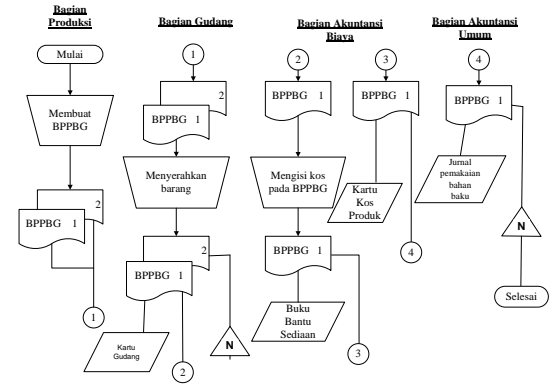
Bagian Produksi

Mulai

Membuat BPPBG

2
BPPBG 1

1

Bagian Gudang

1

2
BPPBG 1

Menyerahkan barang

2
BPPBG 1

N

Kartu Gudang

2

Bagian Akuntansi Biaya

2

BPPBG 1

Mengisi kos pada BPPBG

BPPBG 1

Buku Bantu Sediaan

3

3

BPPBG 1

Kartu Kos Produk

4

Bagian Akuntansi Umum

4

BPPBG 1

Jurnal pemakaian bahan baku

N

Selesai